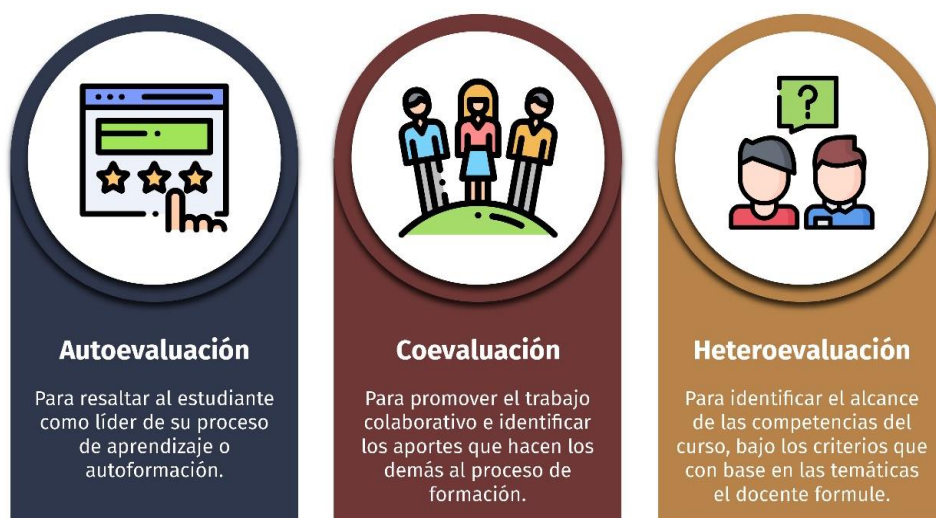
Autoevaluación

Para resaltar al estudiante como líder de su proceso de aprendizaje o autoformación.

Coevaluación

Para promover el trabajo colaborativo e identificar los aportes que hacen los demás al proceso de formación.

?

Heteroevaluación

Para identificar el alcance de las competencias del curso, bajo los criterios que con base en las temáticas el docente formule.